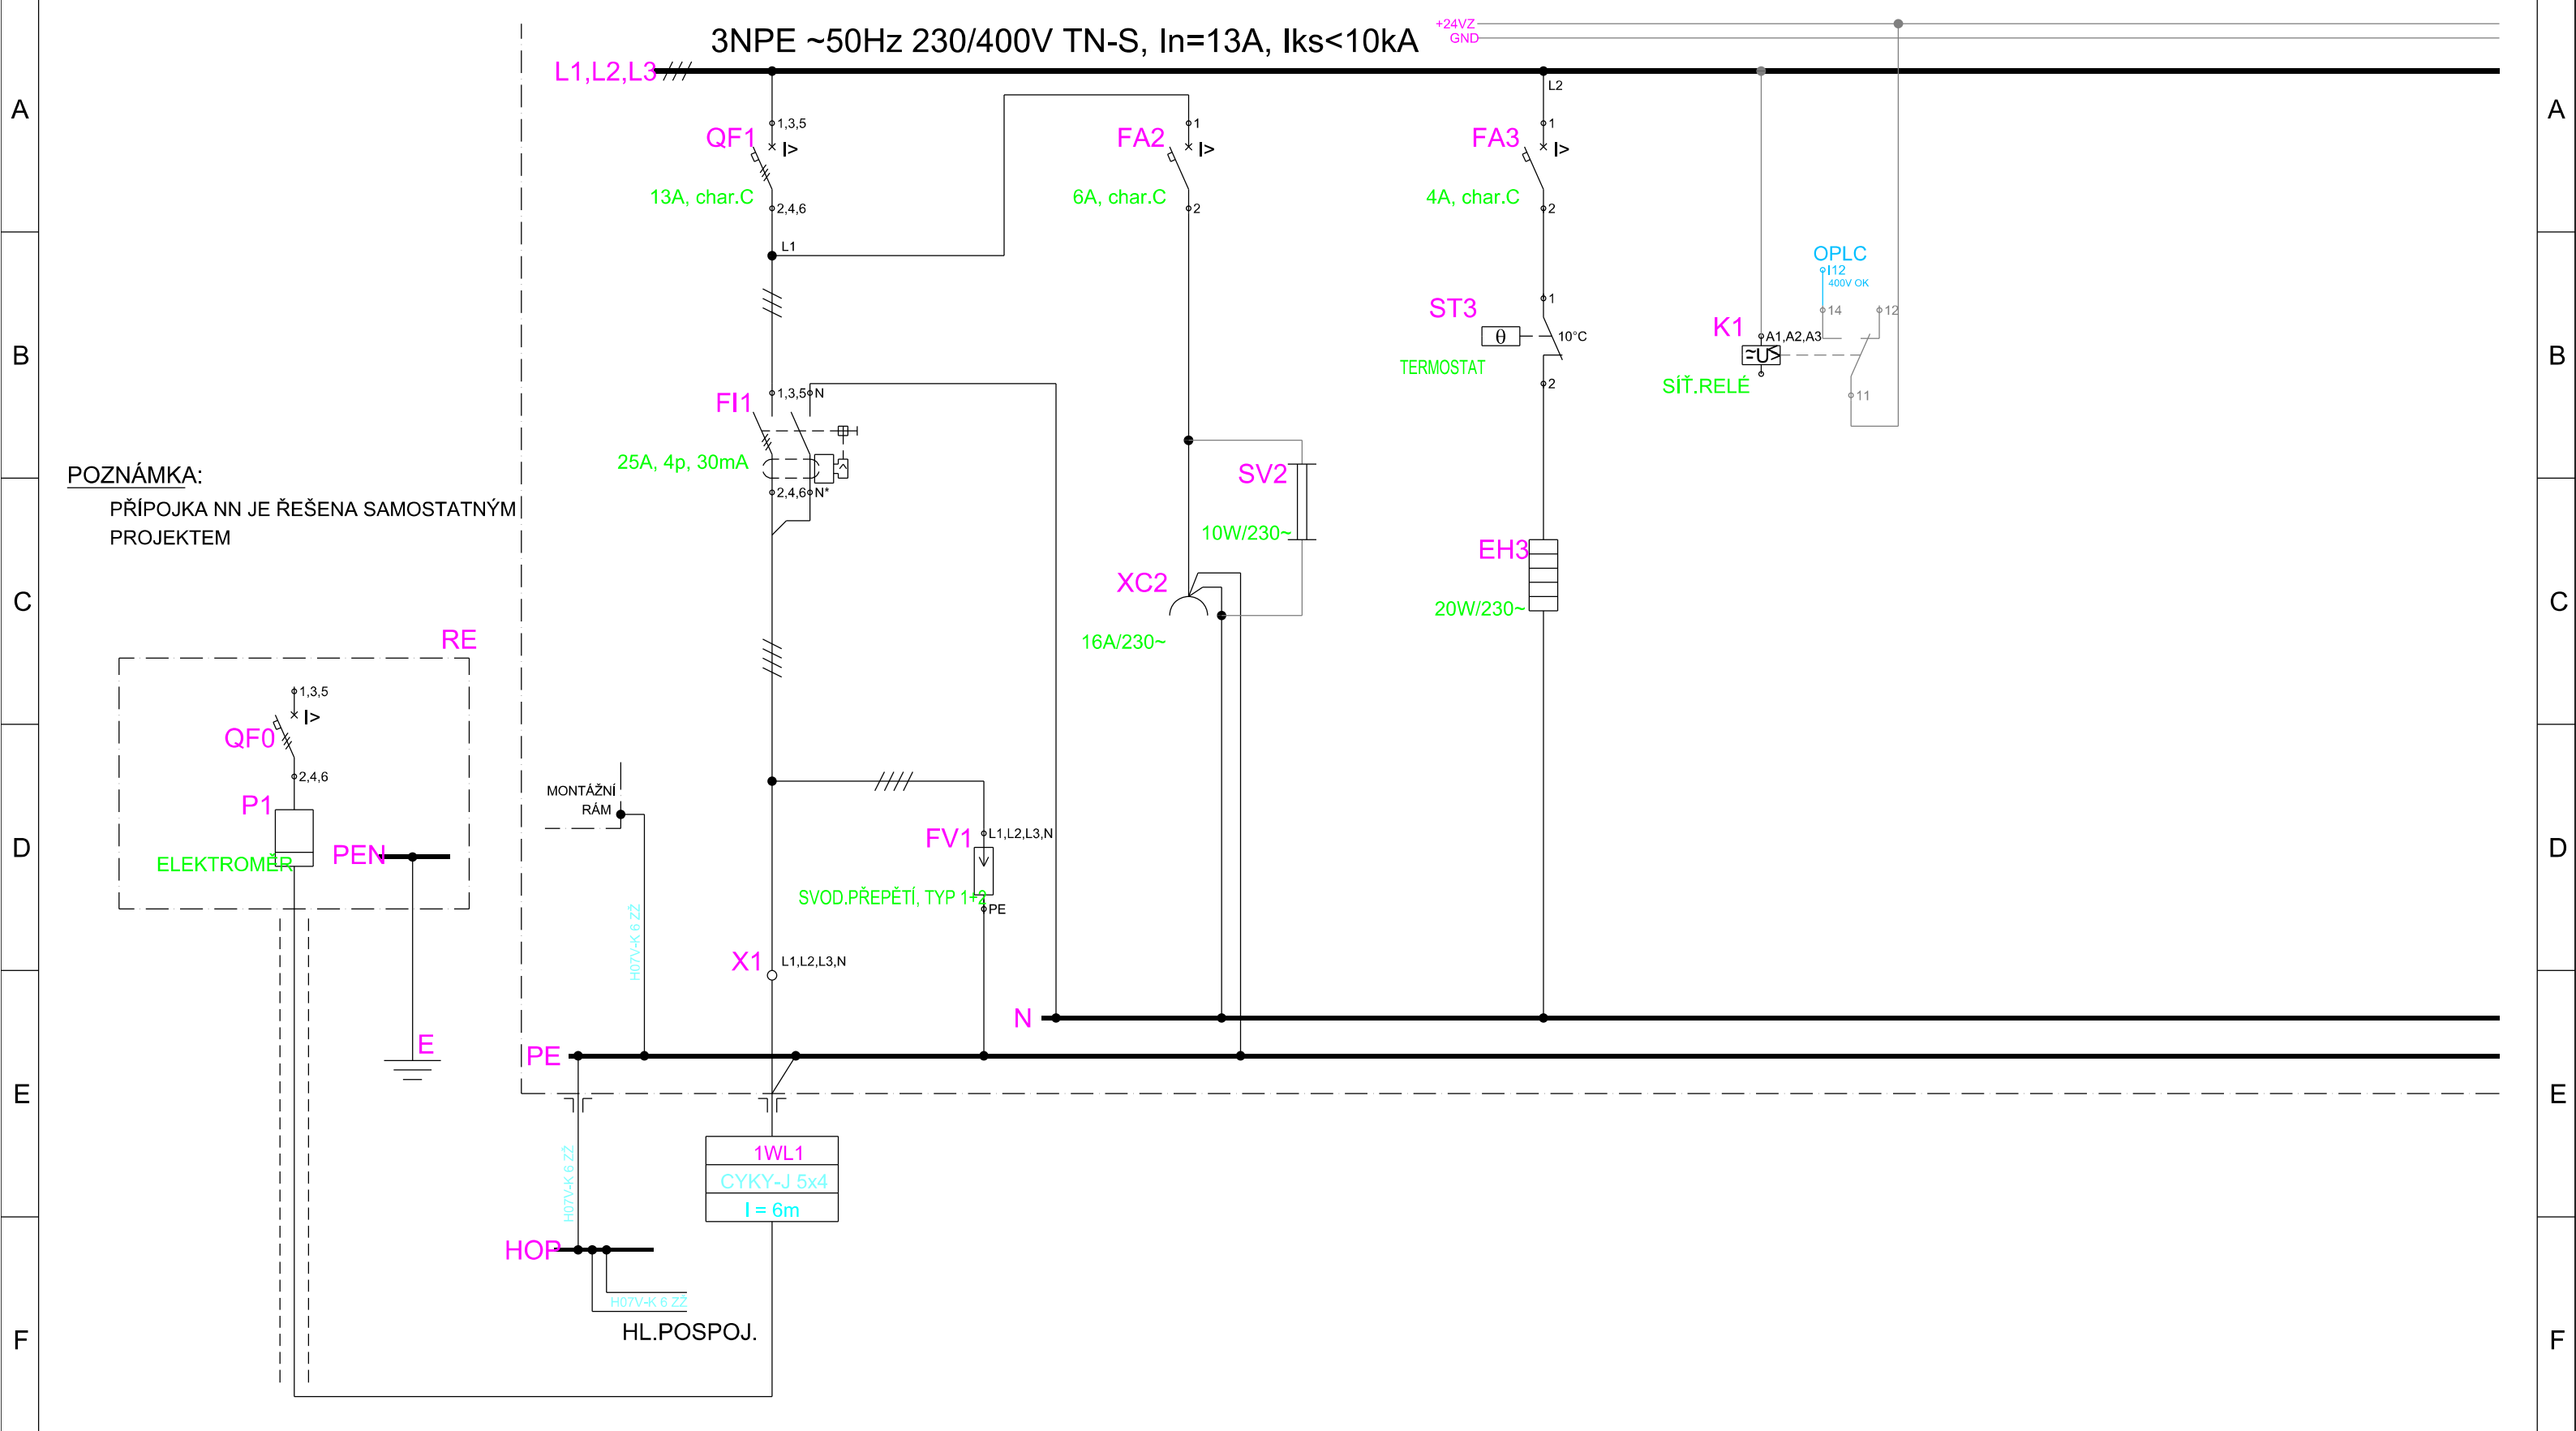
3NPE ~50Hz 230/400V TN-S, In=13A, Iks<10kA

+24VZ
GND

L1,L2,L3

A
B
C
D
E
F

QF1
1,3,5
I>
13A, char.C
2,4,6
L1

FA2
1
I>
6A, char.C
2

FA3
L2
1
I>
4A, char.C
2

OPLC
I12
400V OK
14
12
11

K1
A1,A2,A3
U>
SÍŤ.RELÉ

ST3
1
θ
10°C
TERMOSTAT
2

FI1
1,3,5
N
25A, 4p, 30mA
2,4,6
N'

SV2
10W/230~

XC2
16A/230~

EH3
20W/230~

POZNÁMKA:
PŘÍPOJKA NN JE ŘEŠENA SAMOSTATNÝM PROJEKTEM

RE
QF0
1,3,5
I>
2,4,6
P1
ELEKTROMĚR
PEN
E

MONTÁŽNÍ RÁM
H07V-K 6 ZŽ

FV1
L1,L2,L3,N
SVOD.PŘEPĚTÍ, TYP 1+2
PE

X1
L1,L2,L3,N

N
PE

1WL1
CYKY-J 5x4
l = 6m

H07V-K 6 ZŽ
HOP
H07V-K 6 ZŽ
HL.POSPOJ.

A
B
C
D
E
F